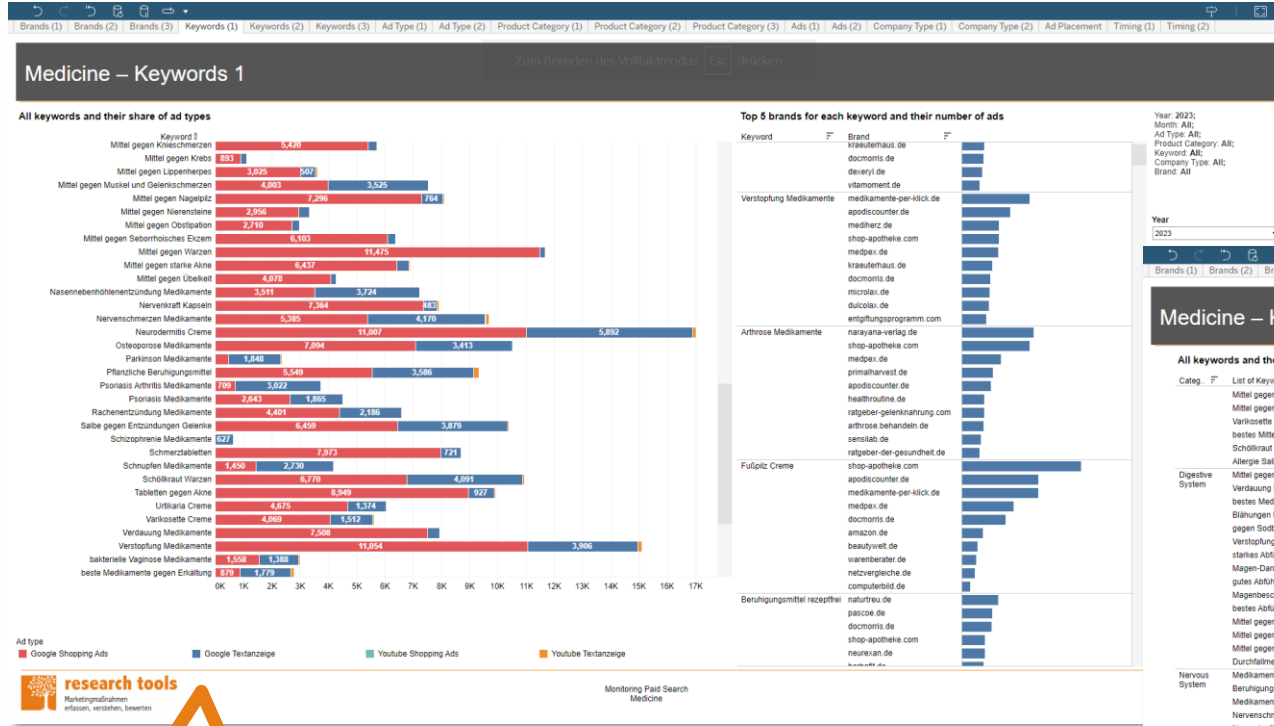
Brands (1) | Brands (2) | Brands (3) | Keywords (1) | Keywords (2) | Keywords (3) | Ad Type (1) | Ad Type (2) | Product Category (1) | Product Category (2) | Product Category (3) | Ads (1) | Ads (2) | Company Type (1) | Company Type (2) | Ad Placement | Timing (1) | Timing (2)

Zum Beenden des Vollbildmodus Esc drücken

Medicine – Keywords 1

All keywords and their share of ad types

| Keyword | Google Shopping Ads | Google Textanzeige |
|---|---|---|
| Mittel gegen Knieschmerzen | 5,420 | |
| Mittel gegen Krebs | 893 | |
| Mittel gegen Lippenherpes | 3,025 | 507 |
| Mittel gegen Muskel und Gelenkschmerzen | 4,003 | 3,525 |
| Mittel gegen Nagelpilz | 7,296 | 764 |
| Mittel gegen Nierensteine | 2,956 | |
| Mittel gegen Obstipation | 2,710 | |
| Mittel gegen Seborrhoisches Ekzem | 6,103 | |
| Mittel gegen Warzen | 11,475 | |
| Mittel gegen starke Akne | 6,437 | |
| Mittel gegen Übelkeit | 4,078 | |
| Nasennebenhöhlenentzündung Medikamente | 3,511 | 3,724 |
| Nervenkraft Kapseln | 7,364 | 483 |
| Nervenschmerzen Medikamente | 5,385 | 4,170 |
| Neurodermitis Creme | 11,007 | 5,892 |
| Osteoporose Medikamente | 7,094 | 3,413 |
| Parkinson Medikamente | | 1,848 |
| Pflanzliche Beruhigungsmittel | 5,549 | 3,586 |
| Psoriasis Arthritis Medikamente | 709 | 3,022 |
| Psoriasis Medikamente | 2,843 | 1,865 |
| Rachenentzündung Medikamente | 4,401 | 2,186 |
| Salbe gegen Entzündungen Gelenke | 6,459 | 3,879 |
| Schizophrenie Medikamente | | 627 |
| Schmerztabletten | 7,973 | 721 |
| Schnupfen Medikamente | 1,450 | 2,730 |
| Schöllkraut Warzen | 6,770 | 4,091 |
| Tabletten gegen Akne | 8,949 | 927 |
| Urtikaria Creme | 4,675 | 1,374 |
| Varikosette Creme | 4,069 | 1,512 |
| Verdauung Medikamente | 7,508 | |
| Verstopfung Medikamente | 11,054 | 3,906 |
| bakterielle Vaginose Medikamente | 1,558 | 1,388 |
| beste Medikamente gegen Erkältung | 879 | 1,779 |

0K 1K 2K 3K 4K 5K 6K 7K 8K 9K 10K 11K 12K 13K 14K 15K 16K 17K

Ad type
Google Shopping Ads | Google Textanzeige | Youtube Shopping Ads | Youtube Textanzeige

Top 5 brands for each keyword and their number of ads

| Keyword | Brand |
|---|---|
| | kraeuterhaus.de |
| | docmorris.de |
| | dexeryl.de |
| | vitamoment.de |
| Verstopfung Medikamente | medikamente-per-klick.de |
| | apodiscounter.de |
| | mediherz.de |
| | shop-apotheke.com |
| | medpex.de |
| | kraeuterhaus.de |
| | docmorris.de |
| | microlax.de |
| | dulcolax.de |
| | entgiftungsprogramm.com |
| Arthrose Medikamente | narayana-verlag.de |
| | shop-apotheke.com |
| | medpex.de |
| | primalharvest.de |
| | apodiscounter.de |
| | healthroutine.de |
| | ratgeber-gelenknahrung.com |
| | arthrose.behandeln.de |
| | sensilab.de |
| | ratgeber-der-gesundheit.de |
| Fußpilz Creme | shop-apotheke.com |
| | apodiscounter.de |
| | medikamente-per-klick.de |
| | medpex.de |
| | docmorris.de |
| | amazon.de |
| | beautywelt.de |
| | warenberater.de |
| | netzvergleiche.de |
| | computerbild.de |
| Beruhigungsmittel rezeptfrei | naturtreu.de |
| | pascoe.de |
| | docmorris.de |
| | shop-apotheke.com |
| | neurexan.de |
| | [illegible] |

Year: 2023;
Month: All;
Ad Type: All;
Product Category: All;
Keyword: All;
Company Type: All;
Brand: All

Year
2023

Brands (1) | Brands (2) | Br

Medicine – K

All keywords and the

Categ. | List of Keyw
Mittel gege
Mittel gege
Varikosette
bestes Mitte
Schöllkraut
Allergie Sal
Digestive System
Mittel gege
Verdauung
bestes Med
Blähungen
gegen Sodb
Verstopfung
starkes Abfü
Magen-Dar
gutes Abfüh
Magenbesc
bestes Abfü
Mittel gege
Mittel gege
Mittel gege
Durchfallme
Nervous System
Medikamen
Beruhigung
Medikamen
Nervenschm

research tools
Marketingmaßnahmen erfassen, verstehen, bewerten

Monitoring Paid Search
Medicine